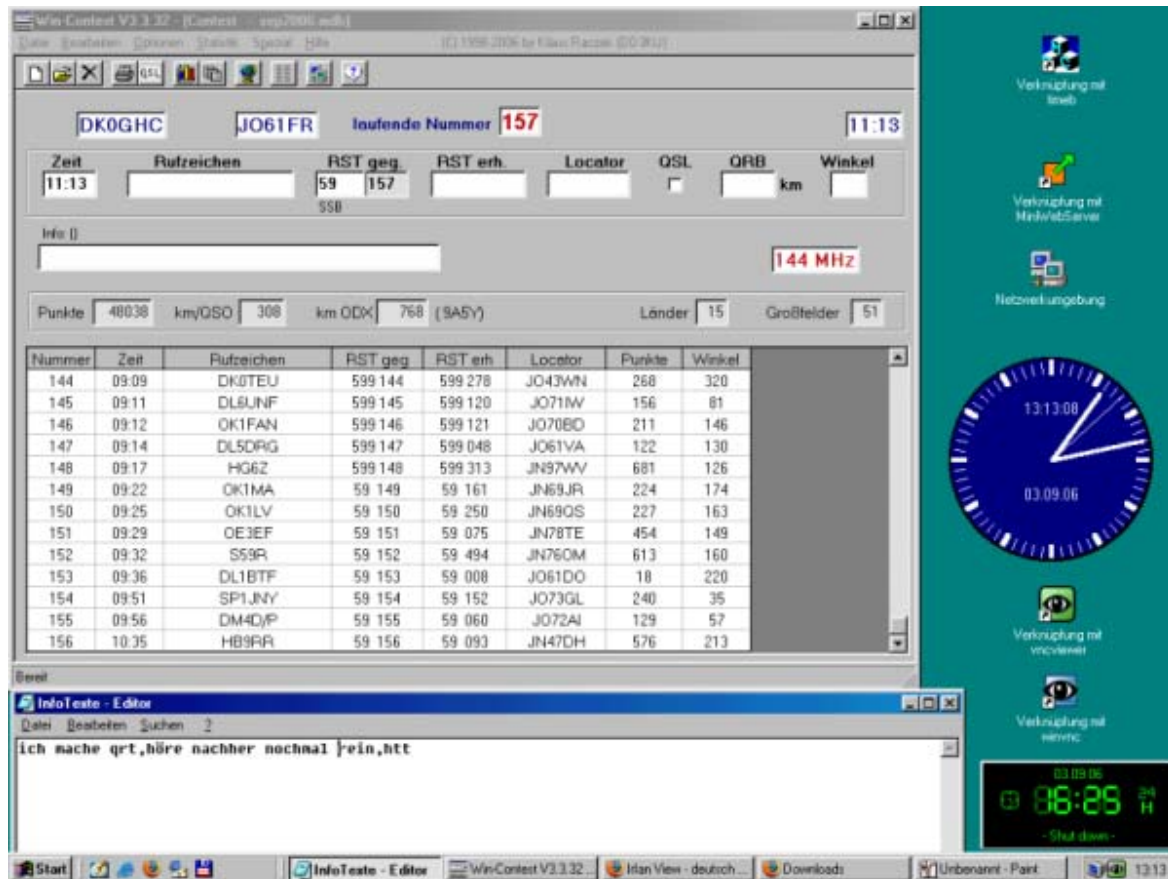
Win-Contest V3.3.32 - [Contest - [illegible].mdb]
Datei Bearbeiten Optionen Statistik Spezial Hilfe (C) 1998-2006 by Klaus Racpan (DO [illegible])

DK0GHC JO61FR laufende Nummer 157 11:13

Zeit Rufzeichen RST geg. RST erh. Locator QSL QRB Winkel
11:13 59 157 km
SSB

Info []

144 MHz

Punkte 48038 km/QSO 308 km ODX 768 (9A5Y) Länder 15 Großfelder 51

| Nummer | Zeit | Rufzeichen | RST geg | RST erh | Locator | Punkte | Winkel |
|---|---|---|---|---|---|---|---|
| 144 | 09:09 | DK0TEU | 599 144 | 599 278 | JO43WN | 268 | 320 |
| 145 | 09:11 | DL6UNF | 599 145 | 599 120 | JO71IW | 156 | 81 |
| 146 | 09:12 | OK1FAN | 599 146 | 599 121 | JO70BD | 211 | 146 |
| 147 | 09:14 | DL5DRG | 599 147 | 599 048 | JO61VA | 122 | 130 |
| 148 | 09:17 | HG6Z | 599 148 | 599 313 | JN97WV | 681 | 126 |
| 149 | 09:22 | OK1MA | 59 149 | 59 161 | JN69JR | 224 | 174 |
| 150 | 09:25 | OK1LV | 59 150 | 59 250 | JN69QS | 227 | 163 |
| 151 | 09:29 | OE3EF | 59 151 | 59 075 | JN78TE | 454 | 149 |
| 152 | 09:32 | S59R | 59 152 | 59 494 | JN76OM | 613 | 160 |
| 153 | 09:36 | DL1BTF | 59 153 | 59 008 | JO61DO | 18 | 220 |
| 154 | 09:51 | SP1JNY | 59 154 | 59 152 | JO73GL | 240 | 35 |
| 155 | 09:56 | DM4D/P | 59 155 | 59 060 | JO72AI | 129 | 57 |
| 156 | 10:35 | HB9RR | 59 156 | 59 093 | JN47DH | 576 | 213 |

Bereit

InfoTexte - Editor
Datei Bearbeiten Suchen ?
ich mache qrt,höre nachher nochmal rein,htt

Verknüpfung mit tinweb
Verknüpfung mit MiniWebServer
Netzwerkumgebung
13:13:08
03.09.06
Verknüpfung mit vncviewer
Verknüpfung mit winvnc
03.09.06
16:25
24 H
Shut down

Start InfoTexte - Editor Win-Contest V3.3.32... Irfan View - deutsch... Downloads Unbenannt - Paint 13:13